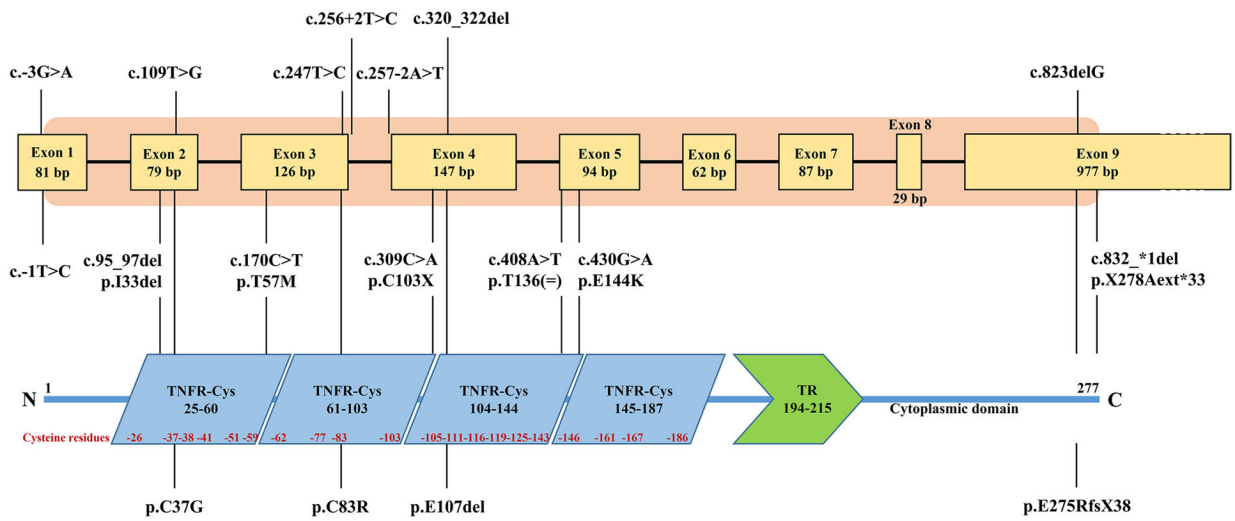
c.256+2T>C
c.320_322del

c.-3G>A
c.109T>G
c.247T>C
c.257-2A>T
c.823delG

Exon 1
81 bp
Exon 2
79 bp
Exon 3
126 bp
Exon 4
147 bp
Exon 5
94 bp
Exon 6
62 bp
Exon 7
87 bp
Exon 8
29 bp
Exon 9
977 bp

c.-1T>C
c.95_97del
p.I33del
c.170C>T
p.T57M
c.309C>A
p.C103X
c.408A>T
p.T136(=)
c.430G>A
p.E144K
c.832_*1del
p.X278Aext*33

N
1
TNFR-Cys
25-60
TNFR-Cys
61-103
TNFR-Cys
104-144
TNFR-Cys
145-187
TR
194-215
Cytoplasmic domain
277
C

Cysteine residues -26 -37-38 -41 -51 -59 -62 -77 -83 -103 -105-111-116-119-125-143 -146 -161 -167 -186

p.C37G
p.C83R
p.E107del
p.E275RfsX38